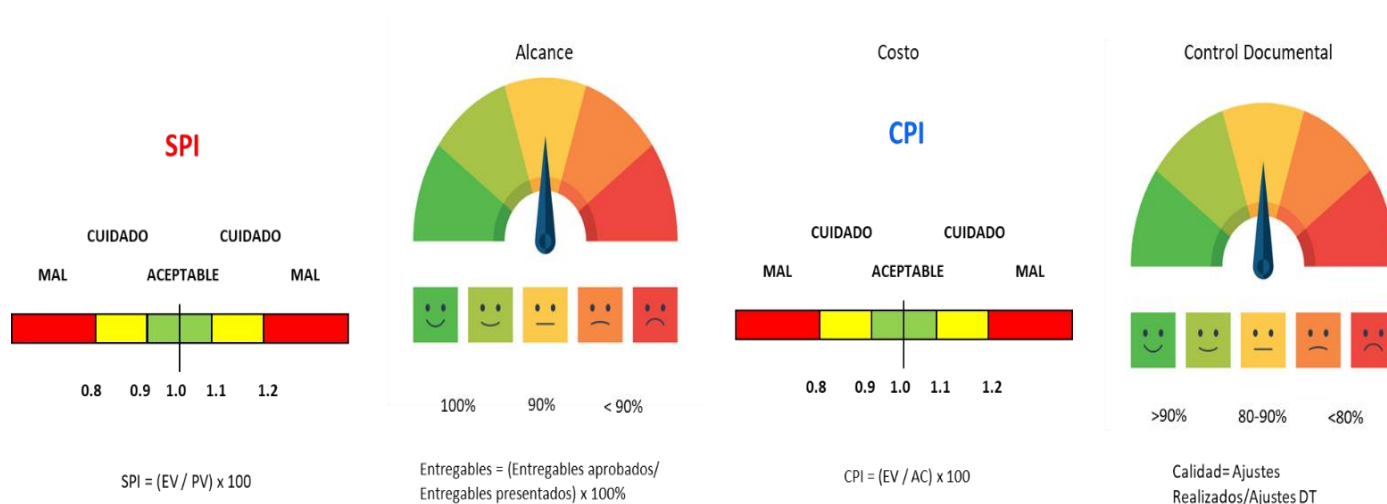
SPI

CUIDADO CUIDADO

MAL ACEPTABLE MAL

0.8 0.9 1.0 1.1 1.2

SPI = (EV / PV) x 100

Alcance

100% 90% < 90%

Entregables = (Entregables aprobados/ Entregables presentados) x 100%

Costo

CPI

CUIDADO CUIDADO

MAL ACEPTABLE MAL

0.8 0.9 1.0 1.1 1.2

CPI = (EV / AC) x 100

Control Documental

>90% 80-90% <80%

Calidad= Ajustes Realizados/Ajustes DT